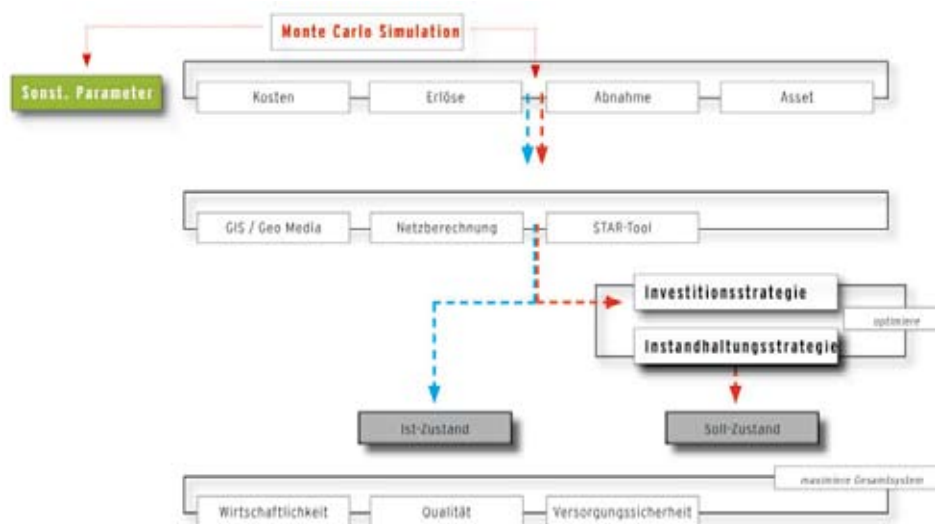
Monte Carlo Simulation

Sonst. Parameter

Kosten

Erlöse

Abnahme

Asset

GIS / Geo Media

Netzberechnung

STAR-Tool

Investitionsstrategie

optimiere

Instandhaltungsstrategie

Ist-Zustand

Soll-Zustand

maximiere Gesamtsystem

Wirtschaftlichkeit

Qualität

Versorgungssicherheit